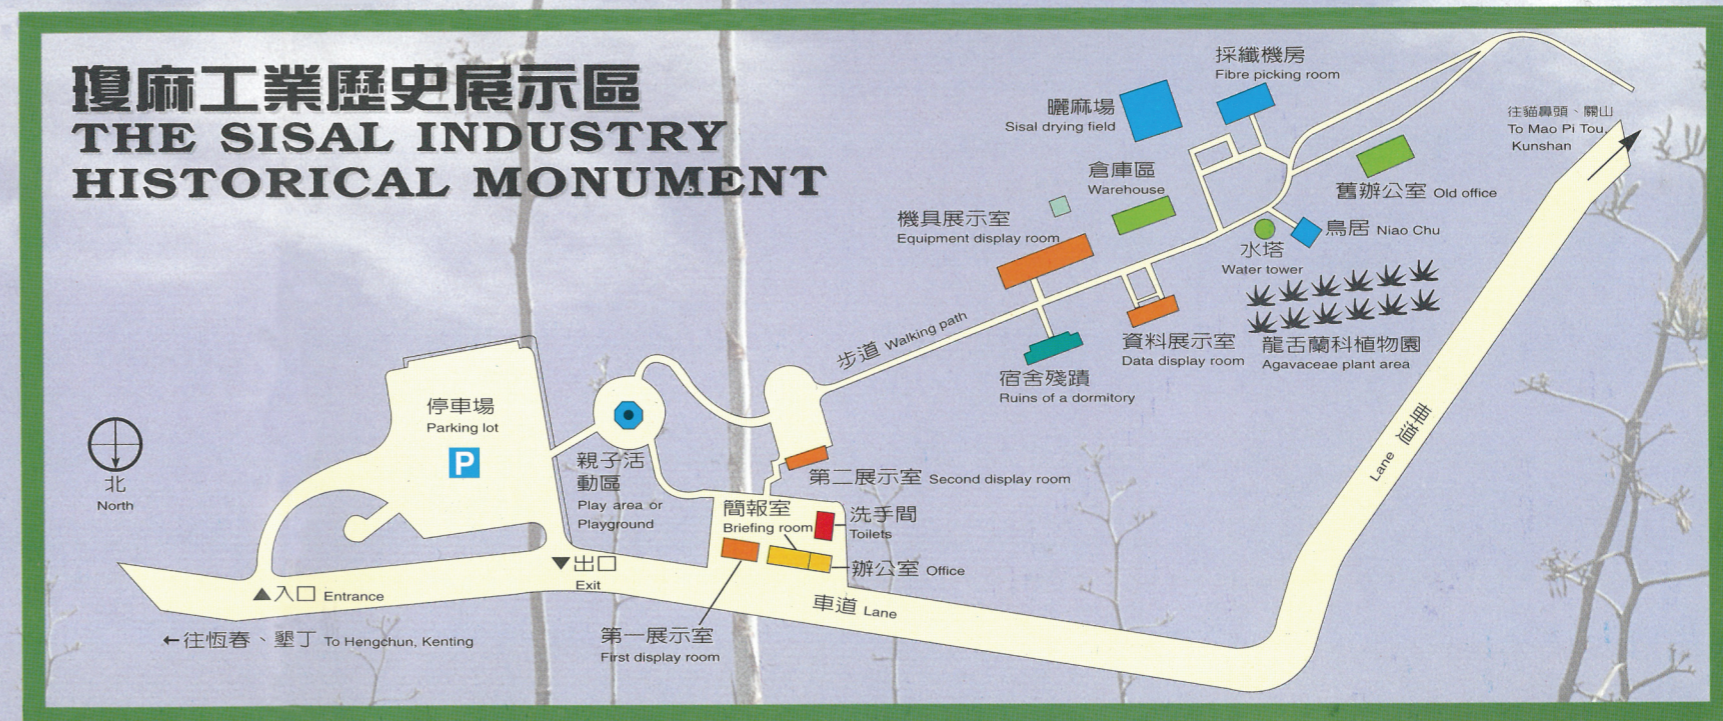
瓊麻工業歷史展示區
THE SISAL INDUSTRY HISTORICAL MONUMENT

採纖機房
Fibre picking room

曬麻場
Sisal drying field

往貓鼻頭、關山
To Mao Pi Tou, Kunshan

倉庫區
Warehouse

舊辦公室 Old office

機具展示室
Equipment display room

水塔
Water tower

鳥居 Niao Chu

步道 Walking path

資料展示室
Data display room

龍舌蘭科植物園
Agavaceae plant area

宿舍殘蹟
Ruins of a dormitory

停車場
Parking lot

P

北
North

親子活動區
Play area or Playground

第二展示室 Second display room

簡報室
Briefing room

洗手間
Toilets

辦公室 Office

車道 Lane

▼出口
Exit

▲入口 Entrance

←往恆春、墾丁 To Hengchun, Kenting

第一展示室
First display room

Lane 車道